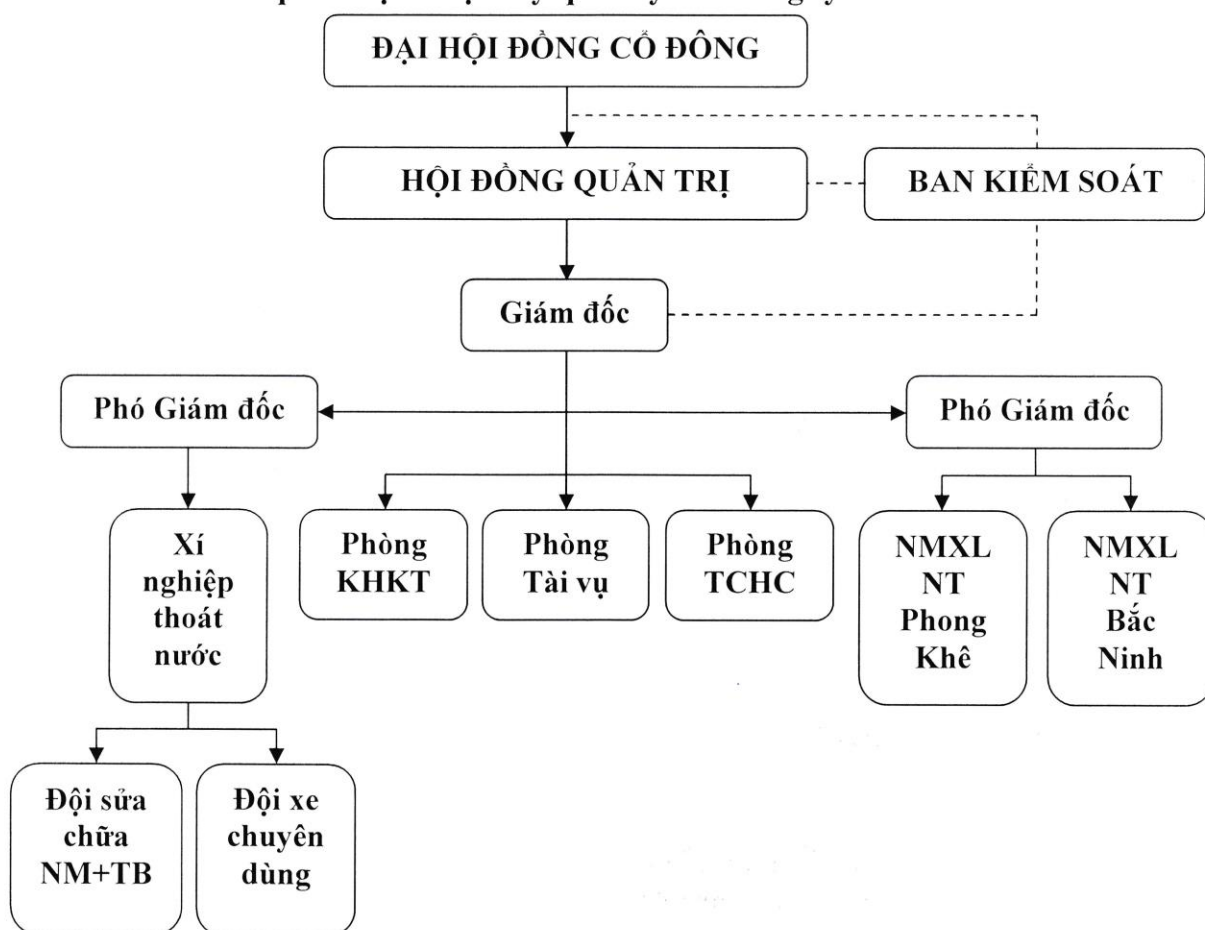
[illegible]

ĐẠI HỘI ĐỒNG CỔ ĐÔNG

HỘI ĐỒNG QUẢN TRỊ

BAN KIỂM SOÁT

Giám đốc

Phó Giám đốc

Phó Giám đốc

Xí nghiệp thoát nước

Phòng KHKT

Phòng Tài vụ

Phòng TCHC

NMXL NT Phong Khê

NMXL NT Bắc Ninh

Đội sửa chữa NM+TB

Đội xe chuyên dùng